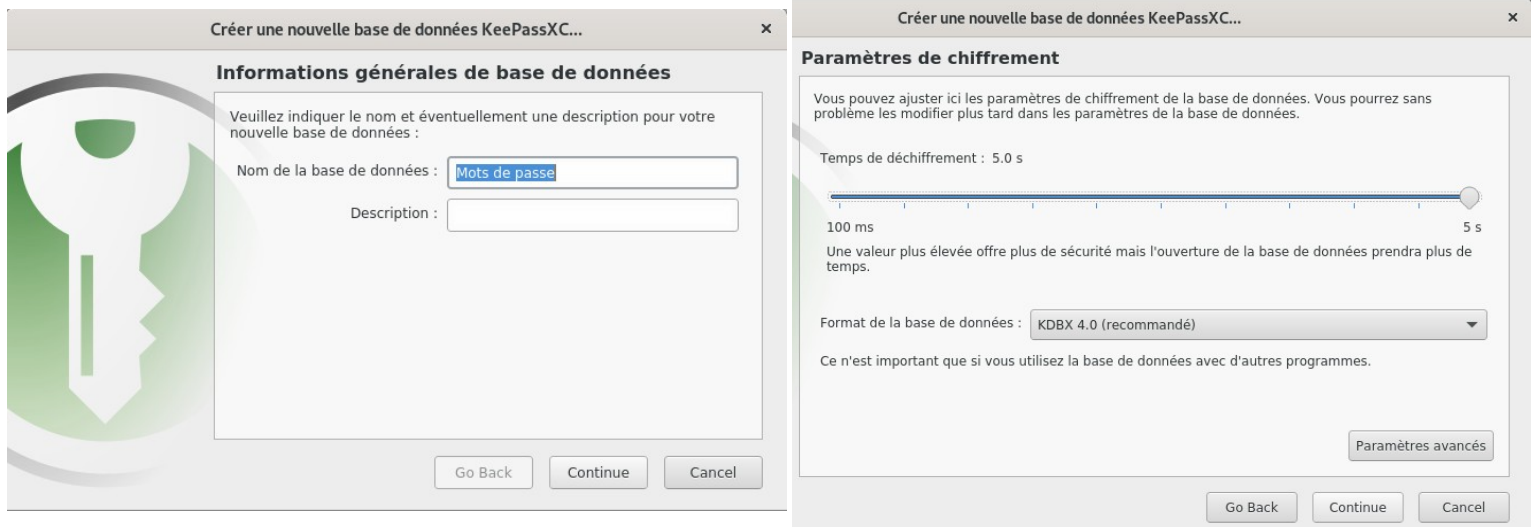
Créer une nouvelle base de données KeePassXC...

×

Informations générales de base de données

Veuillez indiquer le nom et éventuellement une description pour votre nouvelle base de données :

Nom de la base de données : Mots de passe

Description :

Go Back

Continue

Cancel

Créer une nouvelle base de données KeePassXC...

×

Paramètres de chiffrement

Vous pouvez ajuster ici les paramètres de chiffrement de la base de données. Vous pourrez sans problème les modifier plus tard dans les paramètres de la base de données.

Temps de déchiffrement : 5.0 s

100 ms

5 s

Une valeur plus élevée offre plus de sécurité mais l'ouverture de la base de données prendra plus de temps.

Format de la base de données : KDBX 4.0 (recommandé)

Ce n'est important que si vous utilisez la base de données avec d'autres programmes.

Paramètres avancés

Go Back

Continue

Cancel